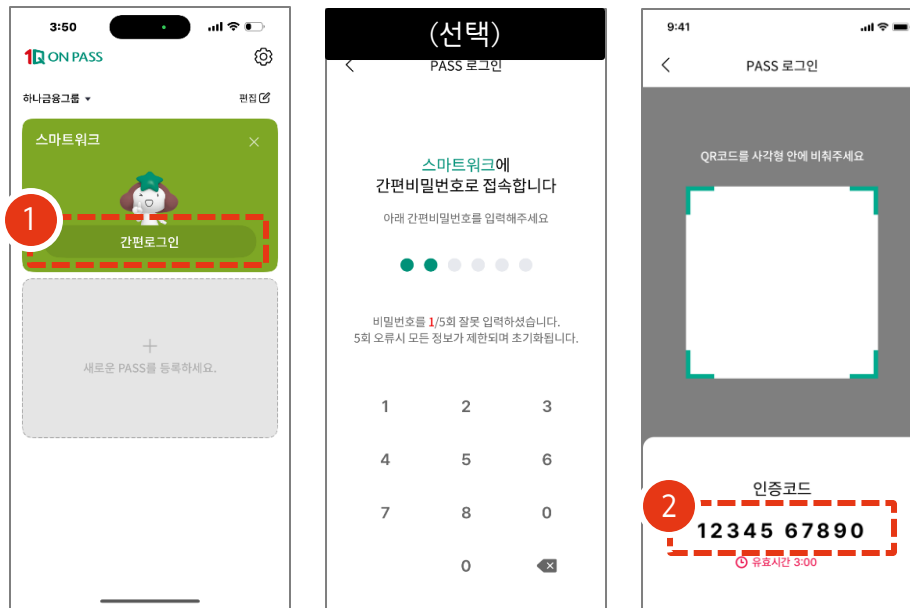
3:50

1Q ON PASS

하나금융그룹 ▾

편집

스마트워크

1

간편로그인

+

새로운 PASS를 등록하세요.

(선택)

PASS 로그인

스마트워크에
간편비밀번호로 접속합니다

아래 간편비밀번호를 입력해주세요

비밀번호를 1/5회 잘못 입력하셨습니다.
5회 오류시 모든 정보가 제한되며 초기화됩니다.

| 1 | 2 | 3 |
|---|---|---|
| 4 | 5 | 6 |
| 7 | 8 | 0 |
|  | 0 |  |

9:41

PASS 로그인

QR코드를 사각형 안에 비춰주세요

인증코드

2

12345 67890

유효시간 3:00